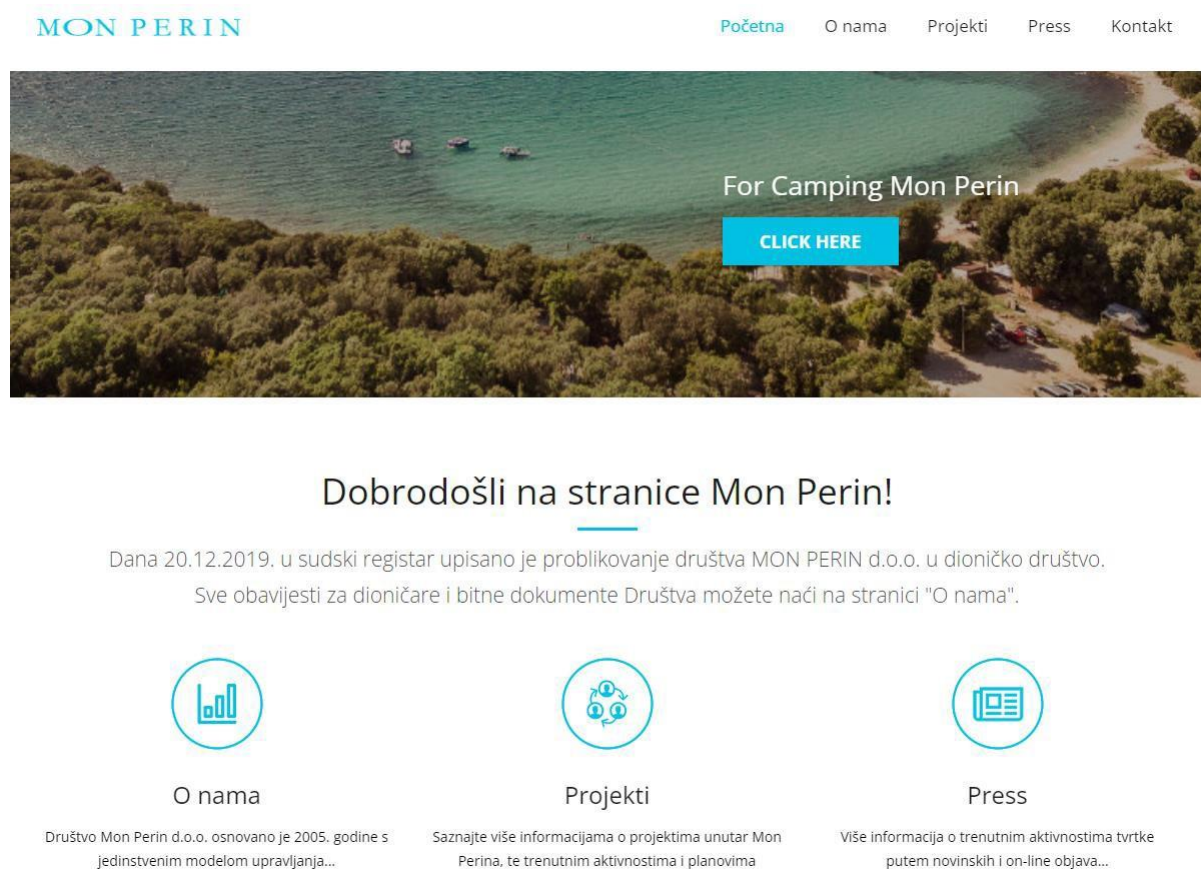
MON PERIN

Početna O nama Projekti Press Kontakt

For Camping Mon Perin

CLICK HERE

Dobrodošli na stranice Mon Perin!

Dana 20.12.2019. u sudski registar upisano je problikovanje društva MON PERIN d.o.o. u dioničko društvo. Sve obavijesti za dioničare i bitne dokumente Društva možete naći na stranici "O nama".

O nama

Društvo Mon Perin d.o.o. osnovano je 2005. godine s jedinstvenim modelom upravljanja...

Projekti

Saznajte više informacijama o projektima unutar Mon Perina, te trenutnim aktivnostima i planovima

Press

Više informacija o trenutnim aktivnostima tvrtke putem novinskih i on-line objava...